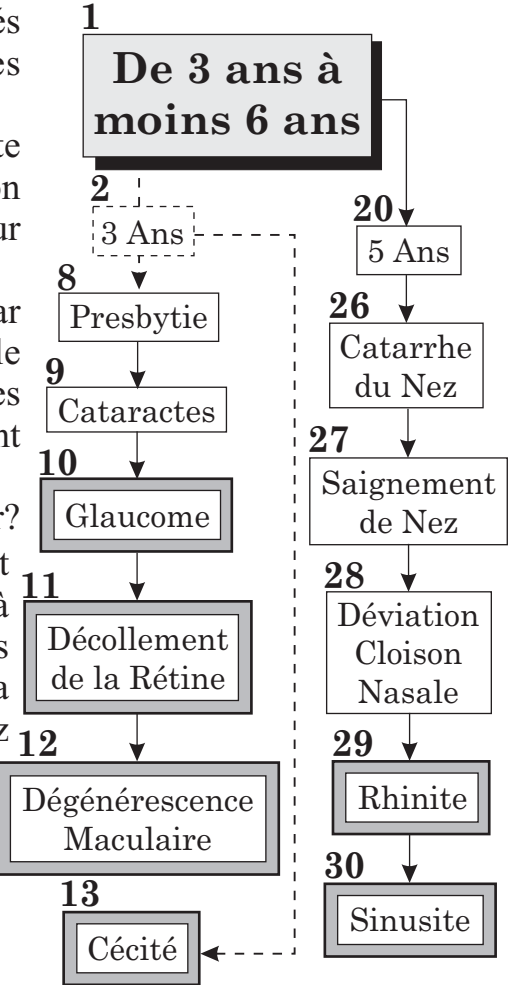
ès
es

te
on
ur

ar
le
es
nt

r?
t
à
s
a
z

1
De 3 ans à moins 6 ans

2
3 Ans

8
Presbytie

9
Cataractes

10
Glaucome

11
Décollement de la Rétine

12
Dégénérescence Maculaire

13
Cécité

20
5 Ans

26
Catarrhe du Nez

27
Saignement de Nez

28
Déviation Cloison Nasale

29
Rhinite

30
Sinusite